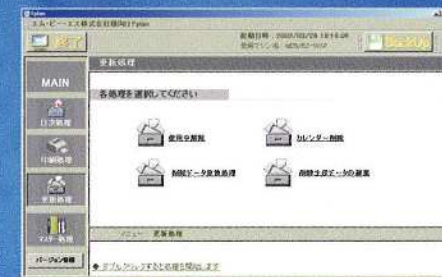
Fplan
エス・ピー・エス株式会社様向けFplan
終了
起動日時：2005/03/29 18:16:08
使用マシン名：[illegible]
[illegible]
MAIN
日次処理
印刷処理
更新処理
マスター処理
バージョン情報
更新処理
各処理を選択してください
使用年期間
カレンダー削除
削除データ復旧処理
削除元データの編集
メニュー　更新処理
◆ ダブルクリックすると処理を開始します